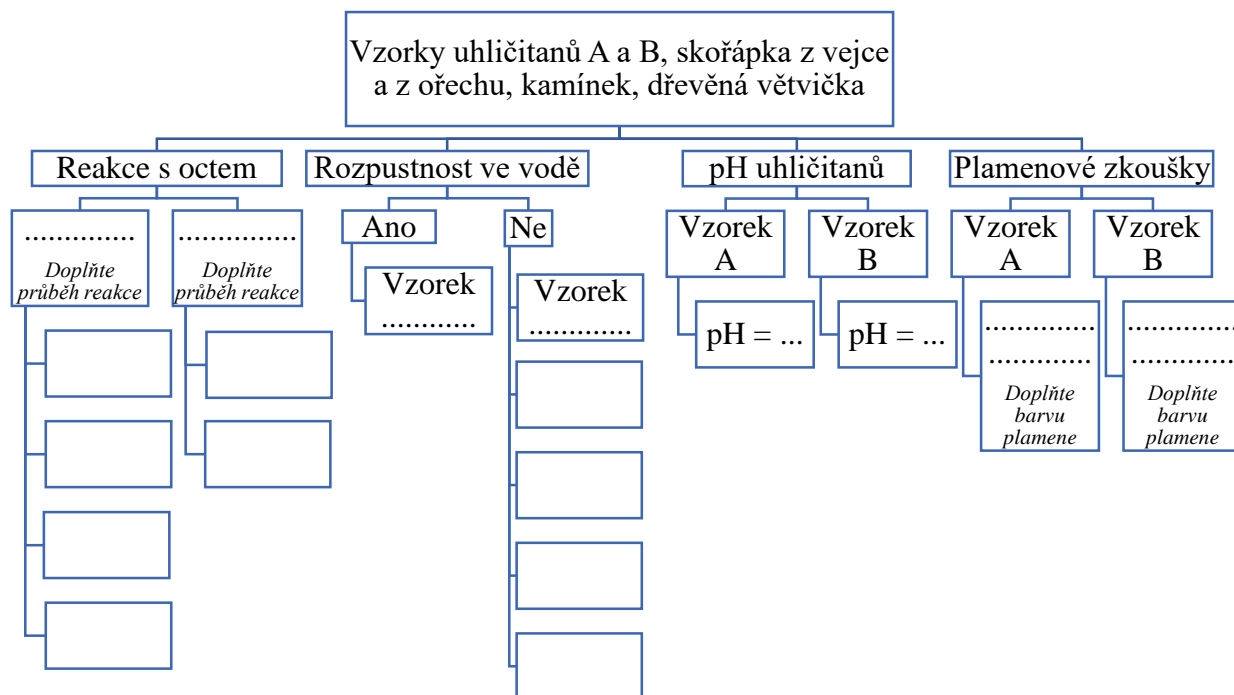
Vzorky uhličitanů A a B, skořápka z vejce a z ořechu, kamínek, dřevěná větvička

Reakce s octem

.............
*Doplňte průběh reakce*

.............
*Doplňte průběh reakce*

Rozpustnost ve vodě

Ano

Vzorek ............

Ne

Vzorek ............

pH uhličitanů

Vzorek A

pH = ...

Vzorek B

pH = ...

Plamenové zkoušky

Vzorek A

............
............
*Doplňte barvu plamene*

Vzorek B

............
............
*Doplňte barvu plamene*